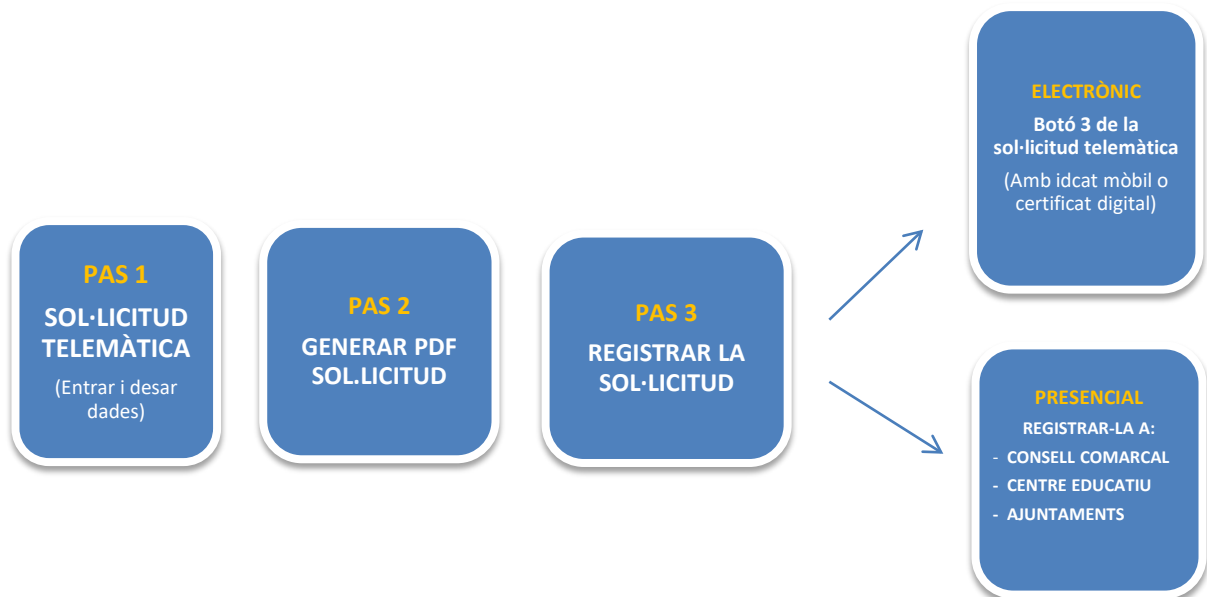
PAS 1
SOL·LICITUD TELEMÀTICA
(Entrar i desar dades)

PAS 2
GENERAR PDF SOL.LICITUD

PAS 3
REGISTRAR LA SOL·LICITUD

ELECTRÒNIC
Botó 3 de la sol·licitud telemàtica
(Amb idcat mòbil o certificat digital)

PRESENCIAL
REGISTRAR-LA A:
- CONSELL COMARCAL
- CENTRE EDUCATIU
- AJUNTAMENTS